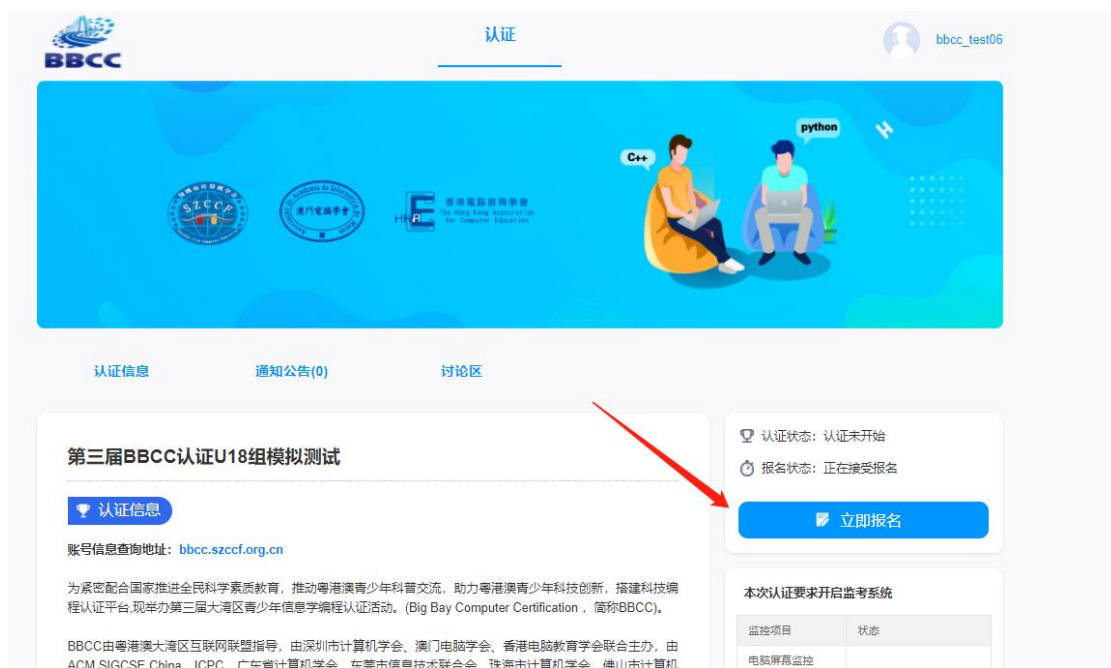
BBCC

认证

bbcc_test06

SZCCF

澳門電腦學會

HKACE 香港電腦教育學會 The Hong Kong Association for Computer Education

C++

python

认证信息

通知公告(0)

讨论区

第三届BBCC认证U18组模拟测试

认证信息

账号信息查询地址：bbcc.szccf.org.cn

为紧密配合国家推进全民科学素质教育，推动粤港澳青少年科普交流，助力粤港澳青少年科技创新，搭建科技编程认证平台,现举办第三届大湾区青少年信息学编程认证活动。(Big Bay Computer Certification，简称BBCC)。

BBCC由粤港澳大湾区互联网联盟指导，由深圳市计算机学会、澳门电脑学会、香港电脑教育学会联合主办，由ACM SIGCSE China、ICPC、广东省计算机学会、东莞市信息技术联合会、珠海市计算机学会、佛山市计算机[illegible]

认证状态：认证未开始

报名状态：正在接受报名

立即报名

本次认证要求开启监考系统

| 监控项目 | 状态 |
|---|---|
| 电脑屏幕监控 | |